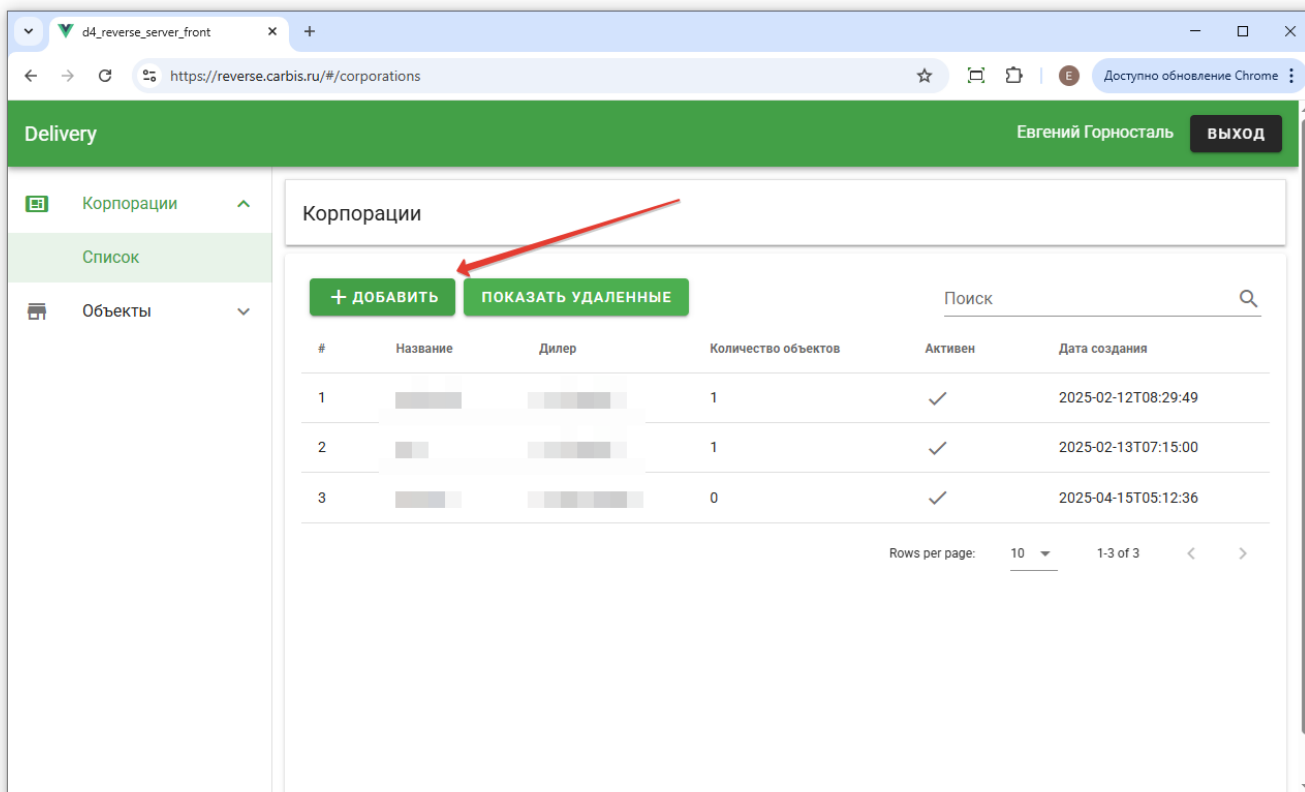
d4_reverse_server_front

https://reverse.carbis.ru/#/corporations

E Доступно обновление Chrome

Delivery

Евгений Горносталь ВЫХОД

Корпорации

Список

Объекты

Корпорации

+ ДОБАВИТЬ ПОКАЗАТЬ УДАЛЕННЫЕ

Поиск

| # | Название | Дилер | Количество объектов | Активен | Дата создания |
|---|---|---|---|---|---|
| 1 | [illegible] | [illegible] | 1 | ✓ | 2025-02-12T08:29:49 |
| 2 | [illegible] | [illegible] | 1 | ✓ | 2025-02-13T07:15:00 |
| 3 | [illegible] | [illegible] | 0 | ✓ | 2025-04-15T05:12:36 |

Rows per page: 10 1-3 of 3